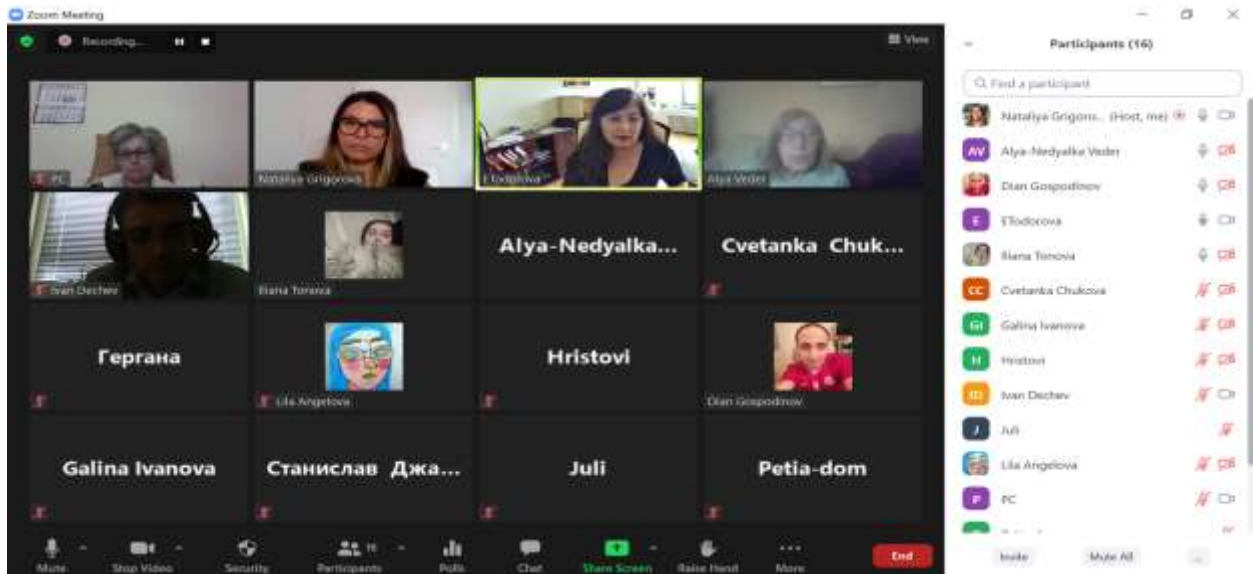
Zoom Meeting

Recording...

View

Participants (16)

Find a participant

PC

Nataliya Grigorova

ETodorova

Alya Veder

Ivan Dechev

Iliana Tonova

Alya-Nedyalka...

Cvetanka Chuk...

Гергана

Lila Angelova

Hristovi

Dian Gospodinov

Galina Ivanova

Станислав Джа...

Juli

Petia-dom

Nataliya Grigoro... (Host, me)

AV Alya-Nedyalka Veder

Dian Gospodinov

E ETodorova

Iliana Tonova

CC Cvetanka Chukova

GI Galina Ivanova

H Hristovi

ID Ivan Dechev

J Juli

Lila Angelova

P PC

Mute

Stop Video

Security

Participants 16

Polls

Chat

Share Screen

Raise Hand

More

End

Invite

Mute All